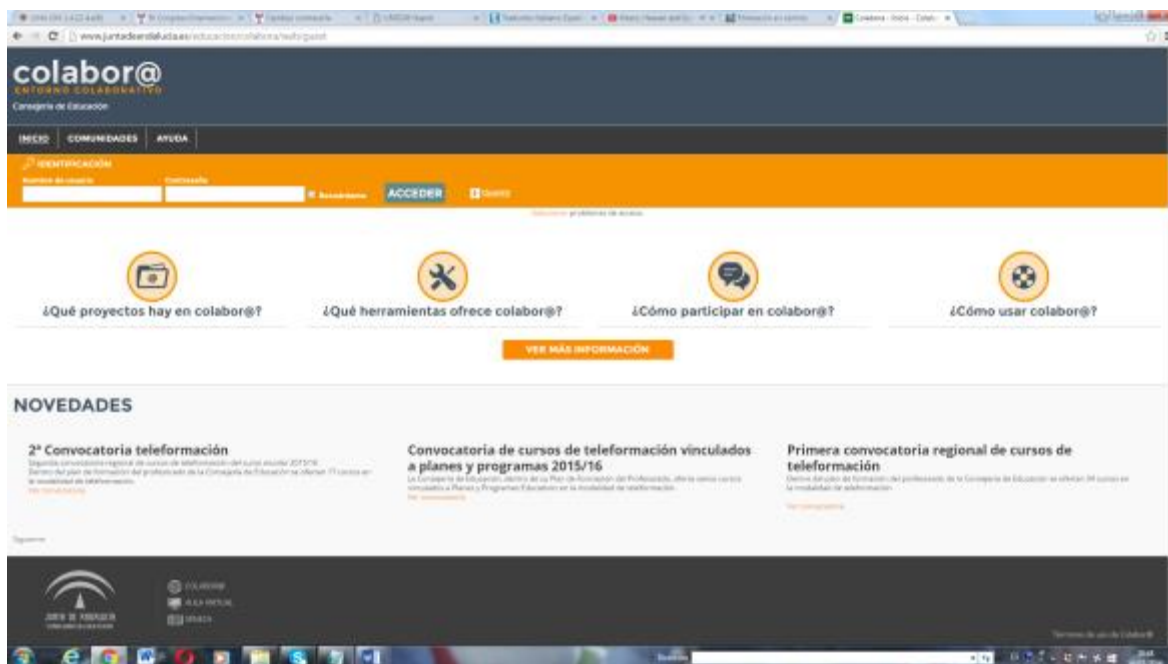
www.juntadeandalucia.es/educacion/colabora/web/guest

colabor@
ENTORNO COLABORATIVO
Consejería de Educación

INICIO COMUNIDADES AYUDA

IDENTIFICACIÓN
Nombre de usuario
Contraseña
Recordarme
ACCEDER
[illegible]

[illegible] problemas de acceso

¿Qué proyectos hay en colabor@?
¿Qué herramientas ofrece colabor@?
¿Cómo participar en colabor@?
¿Cómo usar colabor@?

VER MÁS INFORMACIÓN

NOVEDADES

2ª Convocatoria teleformación
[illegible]

Convocatoria de cursos de teleformación vinculados a planes y programas 2015/16
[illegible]

Primera convocatoria regional de cursos de teleformación
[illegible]

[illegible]

JUNTA DE ANDALUCIA
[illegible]

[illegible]
AULA VIRTUAL
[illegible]

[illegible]